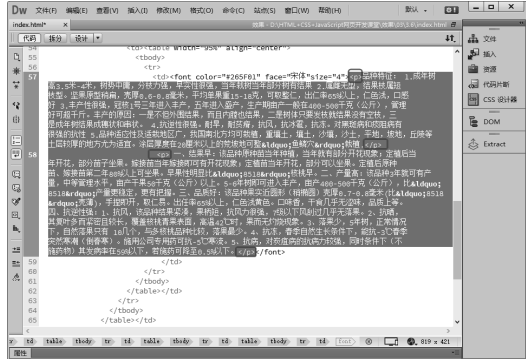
Dw 文件(F) 编辑(E) 查看(V) 插入(I) 修改(M) 格式(O) 命令(C) 站点(S) 窗口(W) 帮助(H) 默认

index.html* ×

代码 拆分 设计

54 <table width="95%" align="center">
55 <tbody>
56 <tr>
57 <td><font color="#265F01" face="宋体" size="4"><p>品种特征：1.成年树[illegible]

</p>
</td>
</tr>
</tbody>
</table>

58
59
60
61
62
63
64
65

文件
插入
资源
代码片断
CSS 设计器
DOM
Extract

body td table tbody tr td table tbody tr td table tbody tr td font p

819 x 421